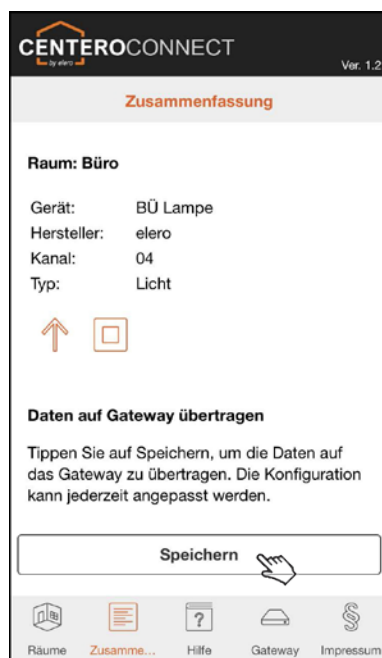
CENTEROCONNECT
by elero
Ver. 1.2

Zusammenfassung

Raum: Büro

| Gerät: | BÜ Lampe |
|---|---|
| Hersteller: | elero |
| Kanal: | 04 |
| Typ: | Licht |

Daten auf Gateway übertragen

Tippen Sie auf Speichern, um die Daten auf das Gateway zu übertragen. Die Konfiguration kann jederzeit angepasst werden.

Speichern

Räume
Zusamme...
Hilfe
Gateway
Impressum